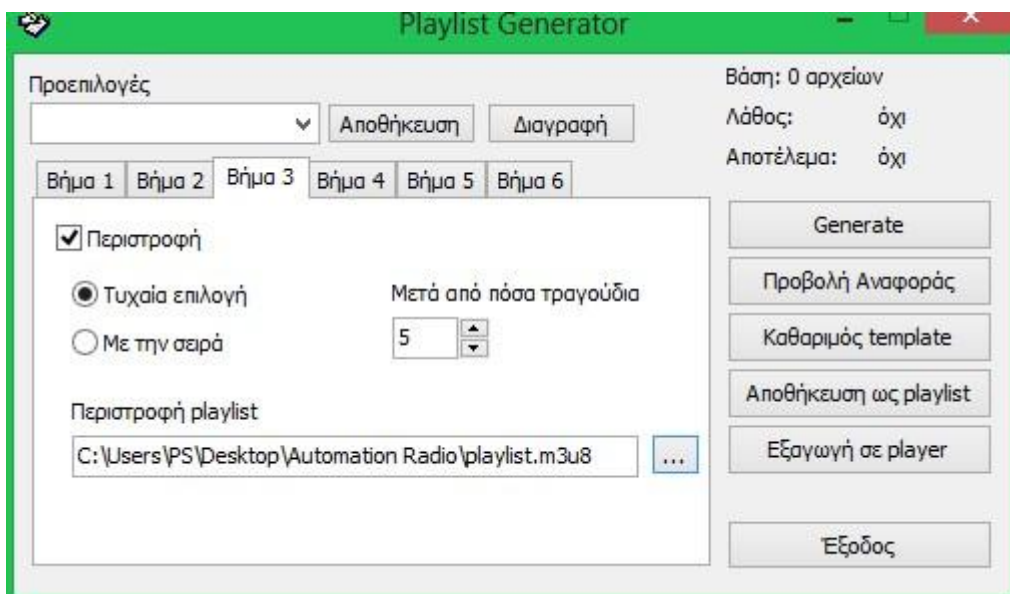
Playlist Generator

Προεπιλογές

Αποθήκευση

Διαγραφή

Βάση: 0 αρχείων

Λάθος: όχι

Αποτέλεσμα: όχι

Βήμα 1 Βήμα 2 Βήμα 3 Βήμα 4 Βήμα 5 Βήμα 6

Περιστροφή

Τυχαία επιλογή

Με την σειρά

Μετά από πόσα τραγούδια

5

Περιστροφή playlist

C:\Users\PS\Desktop\Automation Radio\playlist.m3u8

...

Generate

Προβολή Αναφοράς

Καθαριμός template

Αποθήκευση ως playlist

Εξαγωγή σε player

Έξοδος